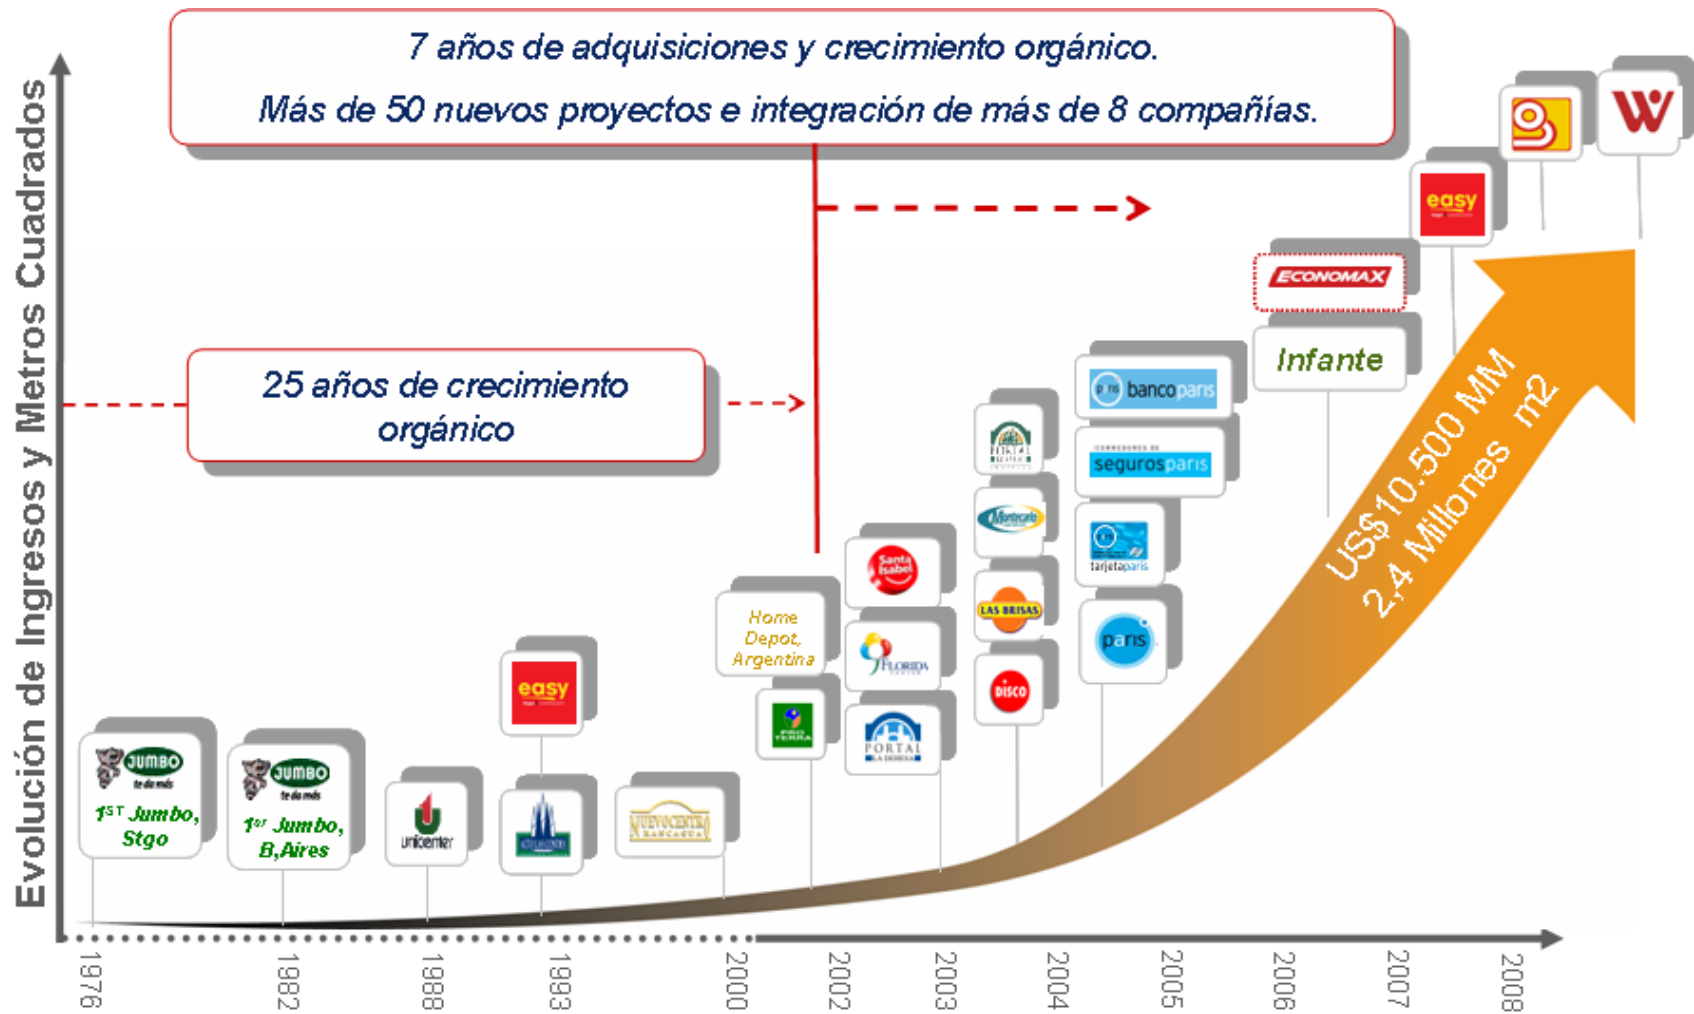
7 años de adquisiciones y crecimiento orgánico.

Más de 50 nuevos proyectos e integración de más de 8 compañías.

Evolución de Ingresos y Metros Cuadrados

25 años de crecimiento orgánico

JUMBO
$1^{ST}$ Jumbo, Stgo

JUMBO
$1^{st}$ Jumbo, B,Aires

unicenter

easy

NUEVOCENTRO RANCAGUA

Home Depot, Argentina

Santa Isabel

FLORIDA

PORTAL LA DEHESA

Montecarlo

LAS BRISAS

DISCO

banco paris

seguros paris

tarjeta paris

paris

Infante

ECONOMAX

easy

W

US$10.500 MM
2,4 Millones m2

1976
1982
1988
1993
2000
2002
2003
2004
2005
2006
2007
2008